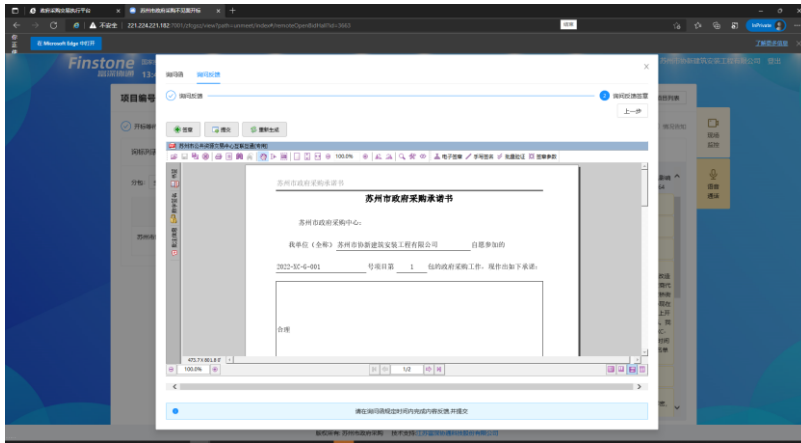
苏州市政府采购承诺书

苏州市政府采购承诺书

苏州市政府采购中心:

我单位(全称) 苏州市协新建筑安装工程有限公司 自愿参加的

2022-XC-6-001 号项目第 1 包的政府采购工作,现作如下承诺:

合理

Finstone

项目编号

询问项

询问反馈

询问反馈

询问反馈签署

上一步

签章

提交

重新生成

100.0%

电子签章

手写签批

批量验证

签章参数

1/2

请在询问函规定时间内完成内容反馈,并提交

不安全 | 221.224.221.182